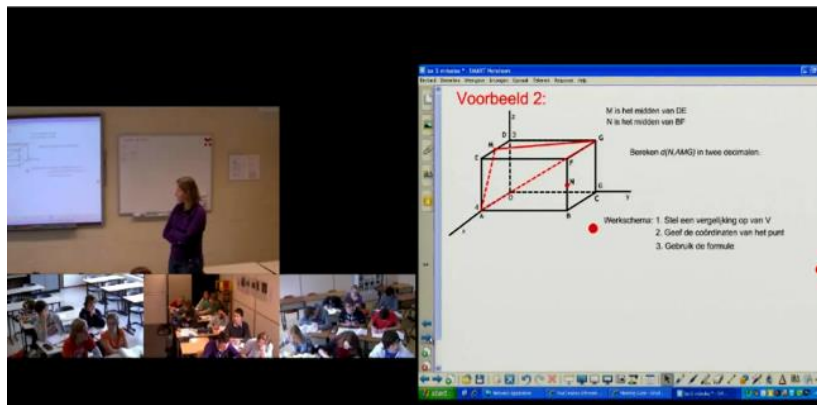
Voorbeeld 2:

M is het midden van DE
N is het midden van BF

Bereken d(N,AMG) in twee decimalen.

z
D
3
G
E
M
F
N
O
6
y
A
4
B
C
x

Werkschema: 1. Stel een vergelijking op van V
2. Geef de coördinaten van het punt
3. Gebruik de formule

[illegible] SMART Notebook
Bestand Bewerken Weergave Invoegen Opmaak Tekenen Koppelen Help
start